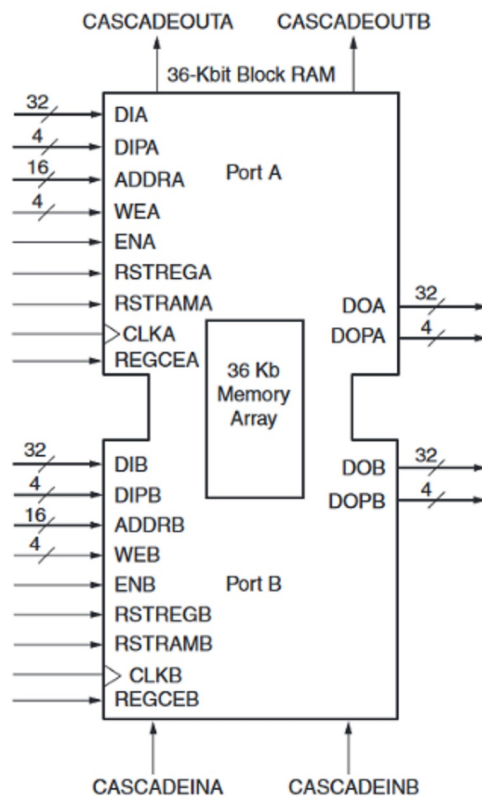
CASCADEOUTA
CASCADEOUTB
36-Kbit Block RAM

32
DIA
4
DIPA
16
ADDRA
4
WEA
ENA
RSTREGA
RSTRAMA
CLKA
REGCEA

Port A

DOA
32
DOPA
4

36 Kb Memory Array

32
DIB
4
DIPB
16
ADDRB
4
WEB
ENB
RSTREGB
RSTRAMB
CLKB
REGCEB

Port B

DOB
32
DOPB
4

CASCADEINA
CASCADEINB